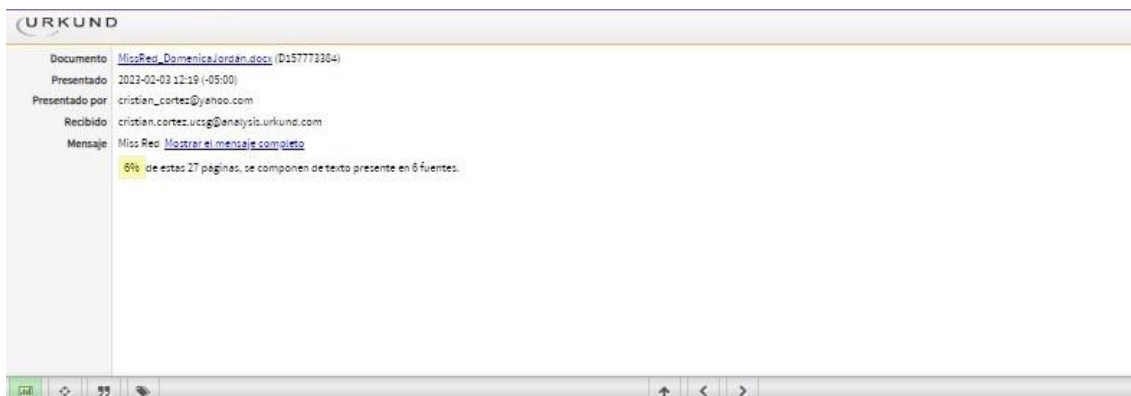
URKUND

Documento MissRed_DomenicaJordan.docx (D157773384)
Presentado 2023-02-03 12:19 (-05:00)
Presentado por cristian_cortez@yahoo.com
Recibido cristian.cortez.ucsg@analysis.urkund.com
Mensaje Miss Red Mostrar el mensaje completo

6% de estas 27 páginas, se componen de texto presente en 6 fuentes.